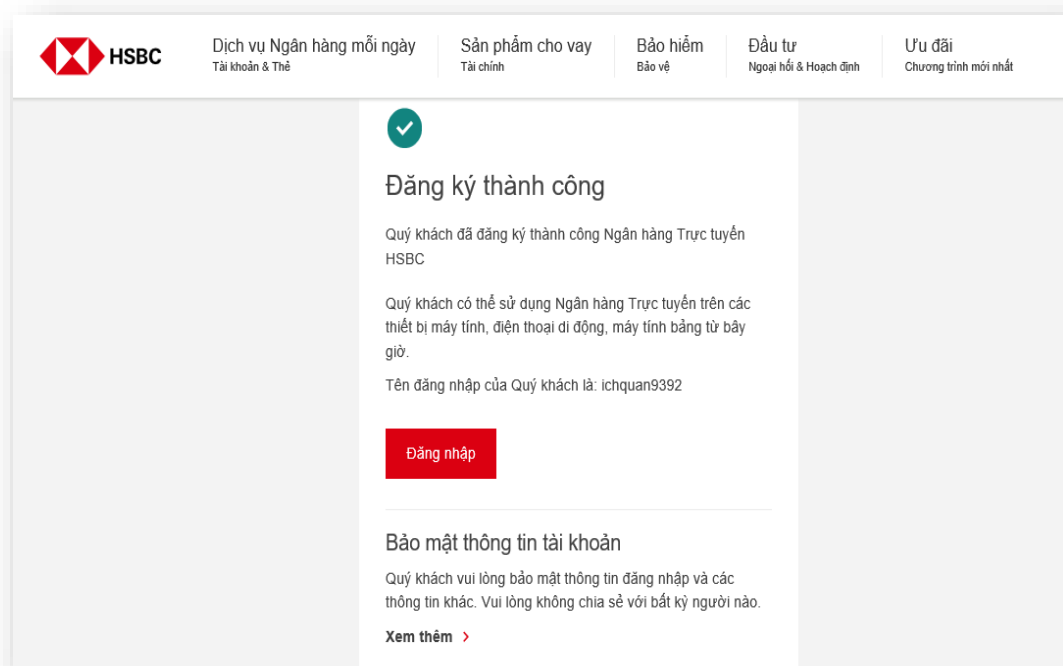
HSBC

Dịch vụ Ngân hàng mỗi ngày
Tài khoản & Thẻ

Sản phẩm cho vay
Tài chính

Bảo hiểm
Bảo vệ

Đầu tư
Ngoại hối & Hoạch định

Ưu đãi
Chương trình mới nhất

Đăng ký thành công

Quý khách đã đăng ký thành công Ngân hàng Trực tuyến HSBC

Quý khách có thể sử dụng Ngân hàng Trực tuyến trên các thiết bị máy tính, điện thoại di động, máy tính bảng từ bây giờ.

Tên đăng nhập của Quý khách là: ichquan9392

Đăng nhập

Bảo mật thông tin tài khoản

Quý khách vui lòng bảo mật thông tin đăng nhập và các thông tin khác. Vui lòng không chia sẻ với bất kỳ người nào.

Xem thêm